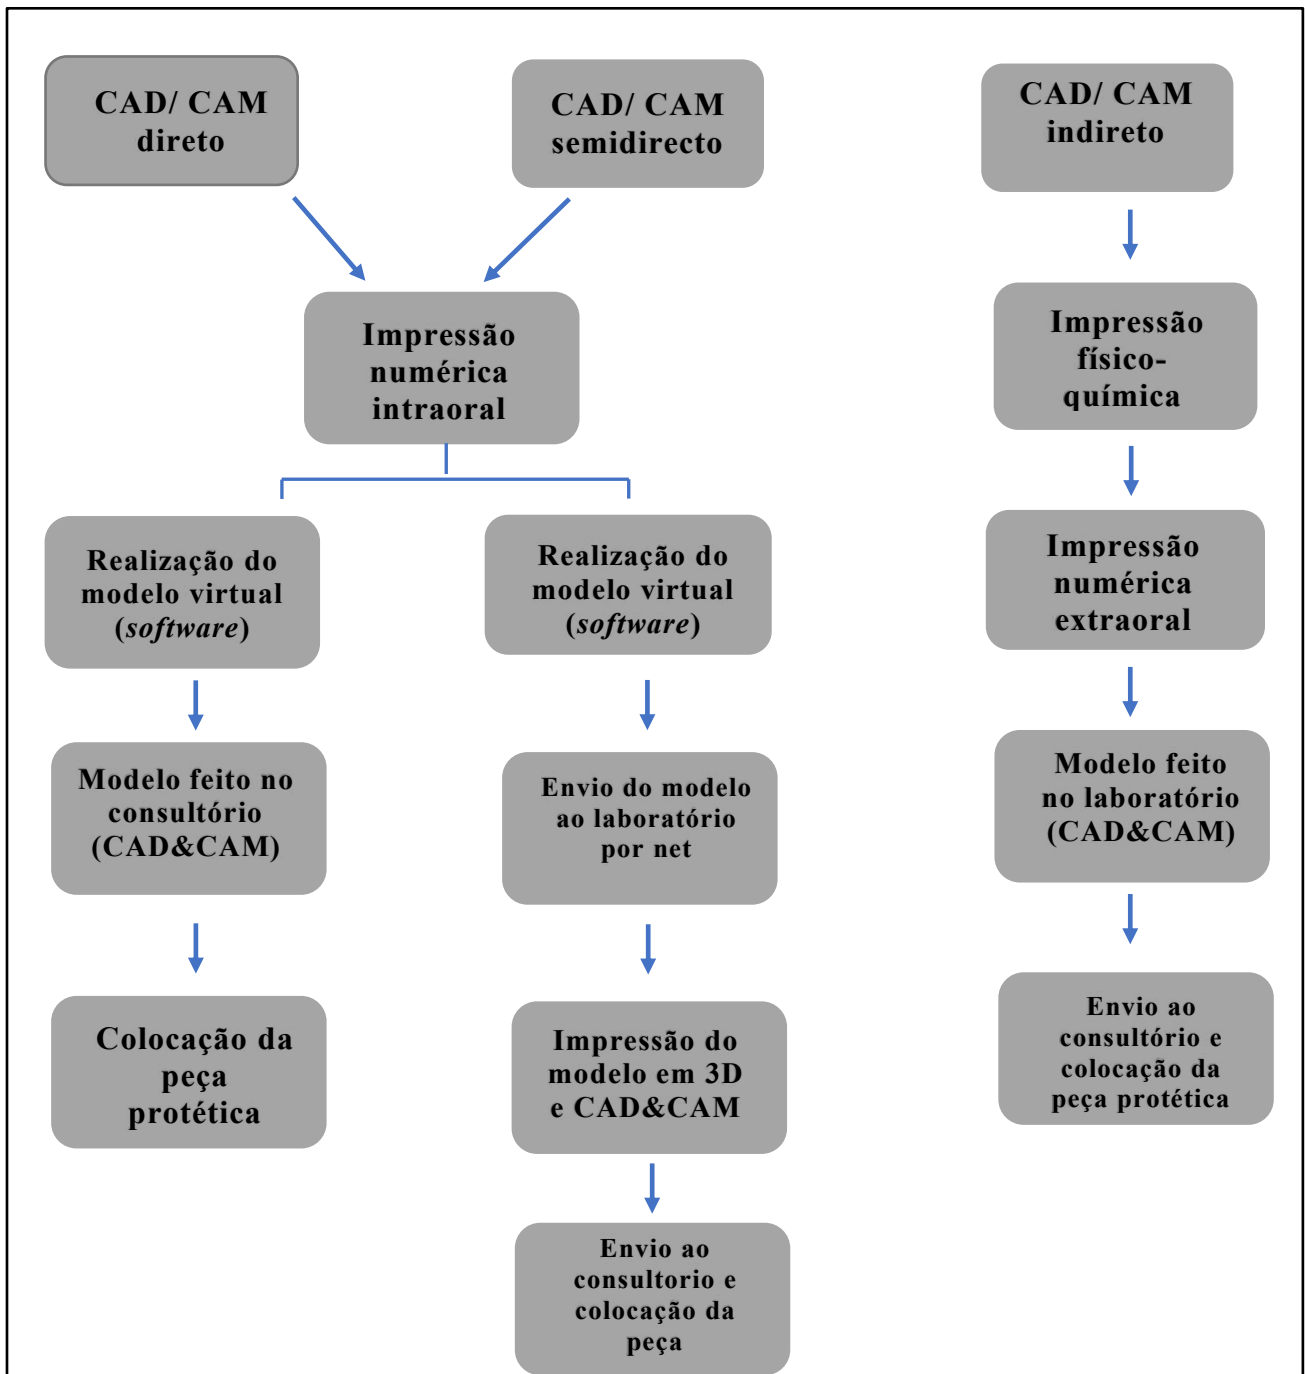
CAD/ CAM direto

CAD/ CAM semidirecto

CAD/ CAM indireto

Impressão numérica intraoral

Impressão físico-química

Realização do modelo virtual (*software*)

Realização do modelo virtual (*software*)

Impressão numérica extraoral

Modelo feito no consultório (CAD&CAM)

Envio do modelo ao laboratório por net

Modelo feito no laboratório (CAD&CAM)

Colocação da peça protética

Impressão do modelo em 3D e CAD&CAM

Envio ao consultório e colocação da peça protética

Envio ao consultorio e colocação da peça